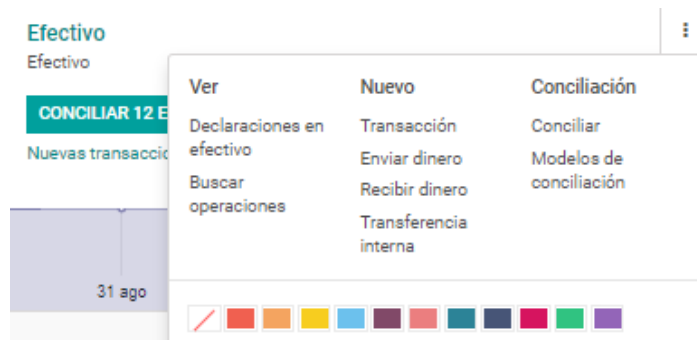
Efectivo
Efectivo

CONCILIAR 12 E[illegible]

Nuevas transacci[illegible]

31 ago

Ver
Declaraciones en efectivo
Buscar operaciones

Nuevo
Transacción
Enviar dinero
Recibir dinero
Transferencia interna

Conciliación
Conciliar
Modelos de conciliación